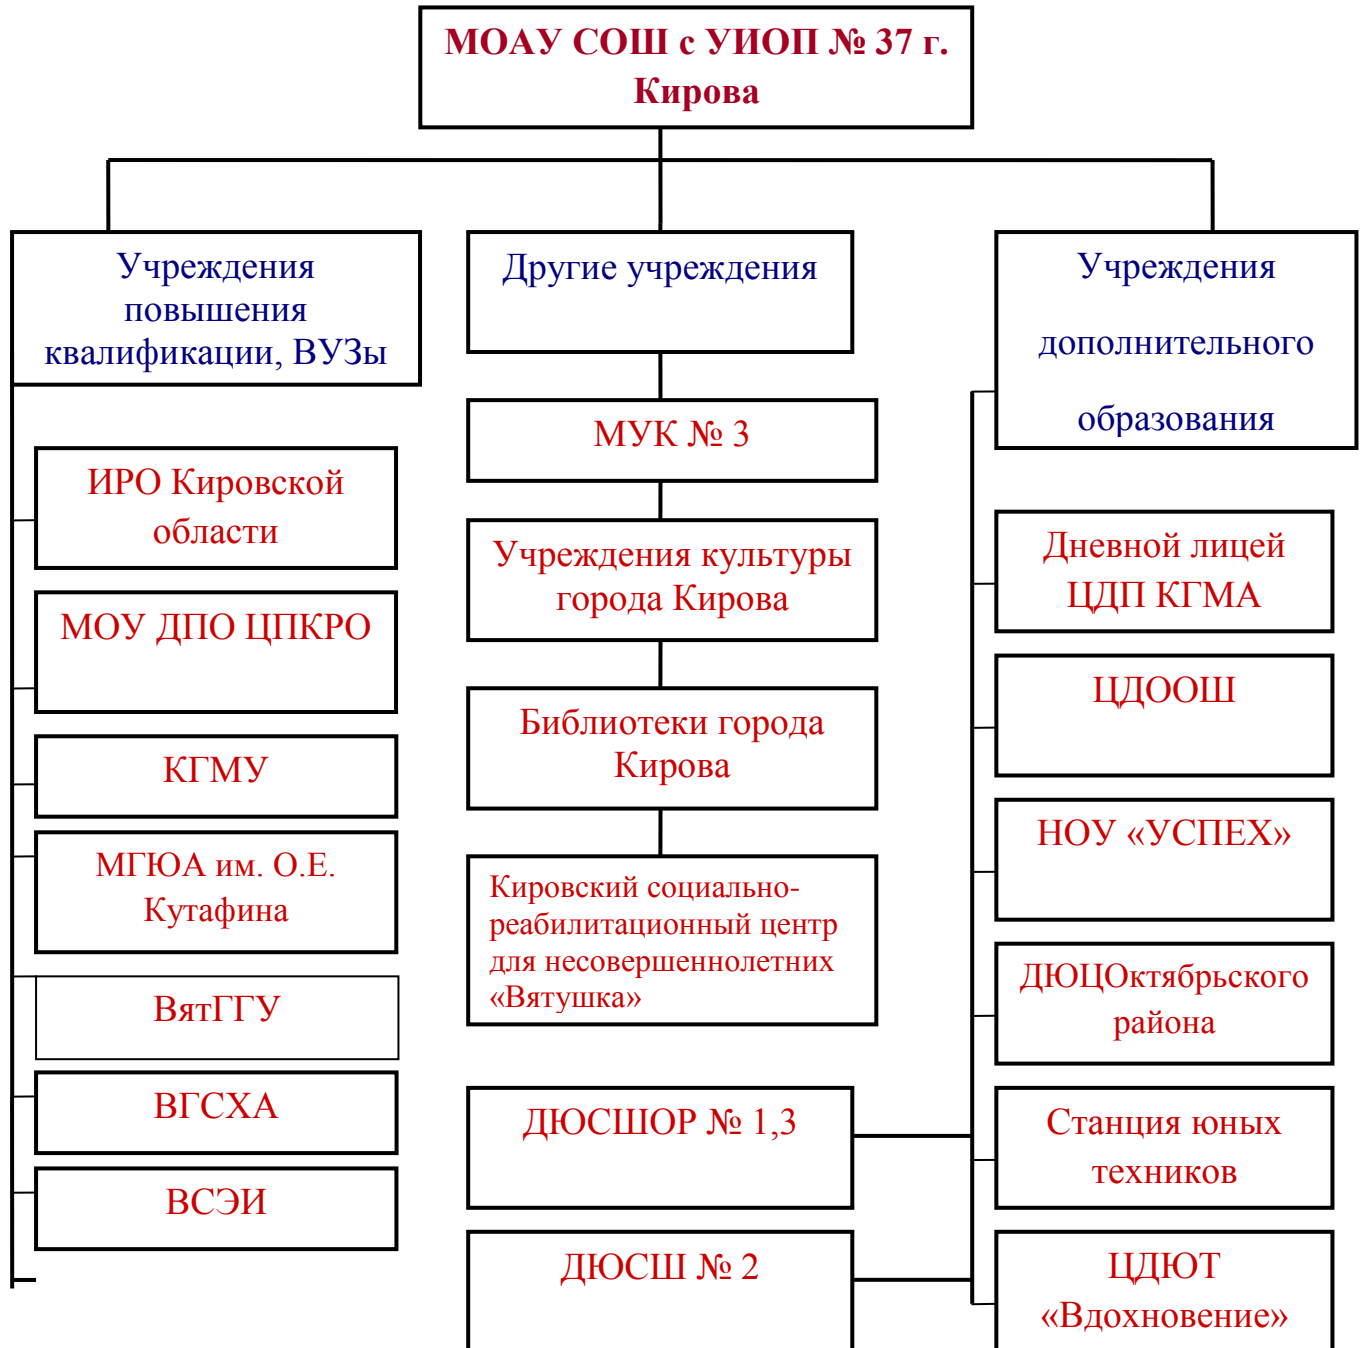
МОАУ СОШ с УИОП № 37 г. Кирова

Учреждения повышения квалификации, ВУЗы

ИРО Кировской области

МОУ ДПО ЦПКРО

КГМУ

МГЮА им. О.Е. Кутафина

ВятГГУ

ВГСХА

ВСЭИ

Другие учреждения

МУК № 3

Учреждения культуры города Кирова

Библиотеки города Кирова

Кировский социально-реабилитационный центр для несовершеннолетних «Вятушка»

ДЮСШОР № 1,3

ДЮСШ № 2

Учреждения дополнительного образования

Дневной лицей ЦДП КГМА

ЦДООШ

НОУ «УСПЕХ»

ДЮЦОктябрьского района

Станция юных техников

ЦДЮТ «Вдохновение»